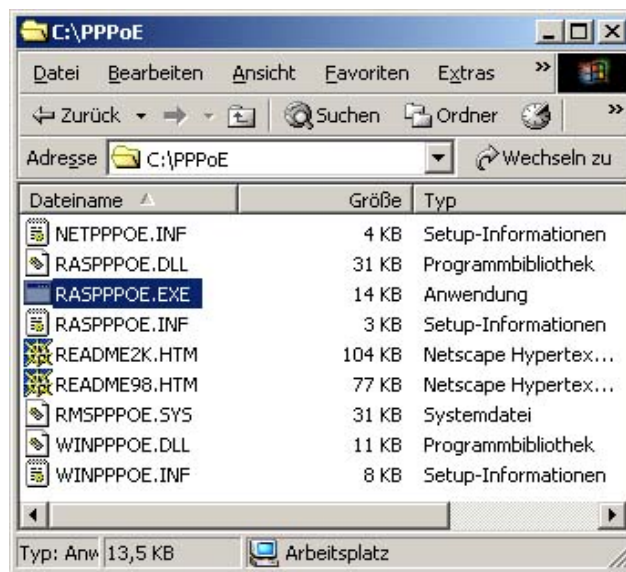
C:\PPPoE

Datei Bearbeiten Ansicht Favoriten Extras »

⇐ Zurück → Suchen Ordner »

Adresse C:\PPPoE Wechseln zu

| Dateiname | Größe | Typ |
|---|---|---|
| NETPPPOE.INF | 4 KB | Setup-Informationen |
| RASPPPOE.DLL | 31 KB | Programmbibliothek |
| RASPPPOE.EXE | 14 KB | Anwendung |
| RASPPPOE.INF | 3 KB | Setup-Informationen |
| README2K.HTM | 104 KB | Netscape Hypertex... |
| README98.HTM | 77 KB | Netscape Hypertex... |
| RMSPPPOE.SYS | 31 KB | Systemdatei |
| WINPPPOE.DLL | 11 KB | Programmbibliothek |
| WINPPPOE.INF | 8 KB | Setup-Informationen |

Typ: Anw 13,5 KB Arbeitsplatz